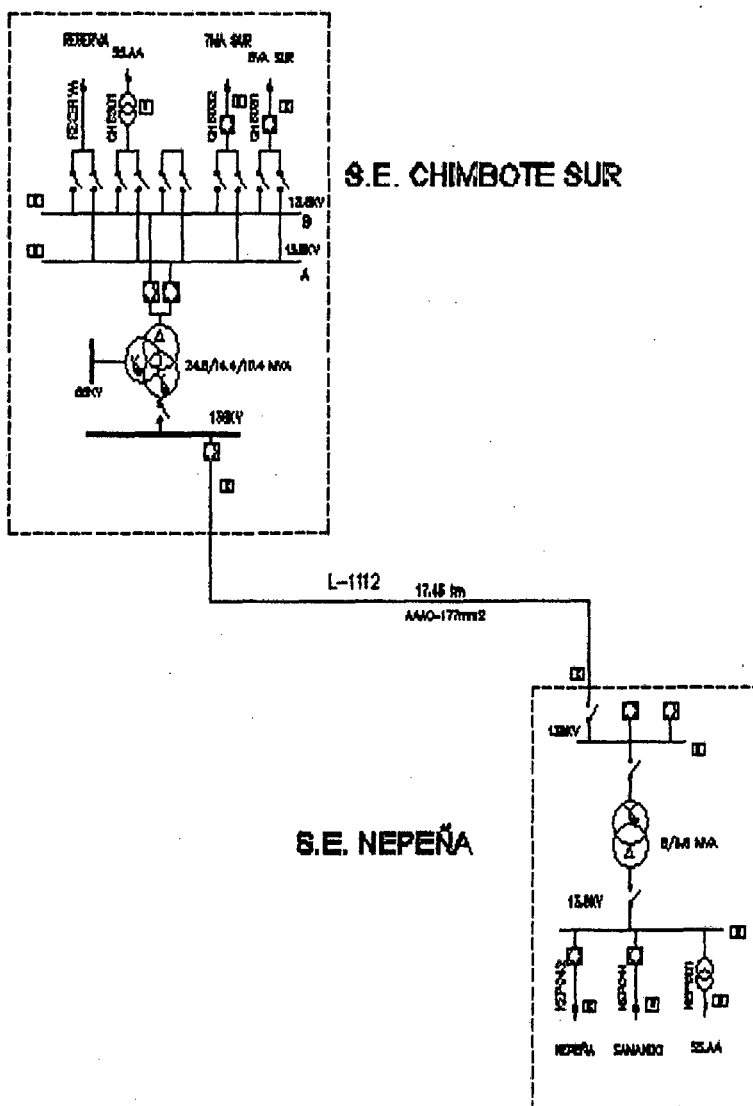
S.E. CHIMBOTE SUR

NEPEÑA

SS.AA

7MA SUR

8VA. SUR

RESERVA

CH E0201

CH E0202

CH E0203

13.8KV

B

13.8KV

A

24.8/14.4/10.4 MVA

66KV

138KV

L-1112

17.45 km

AAAC-177mm2

138KV

S.E. NEPEÑA

8/9.6 MVA

13.8KV

NEPEÑA

SAN JACINTO

SS.AA